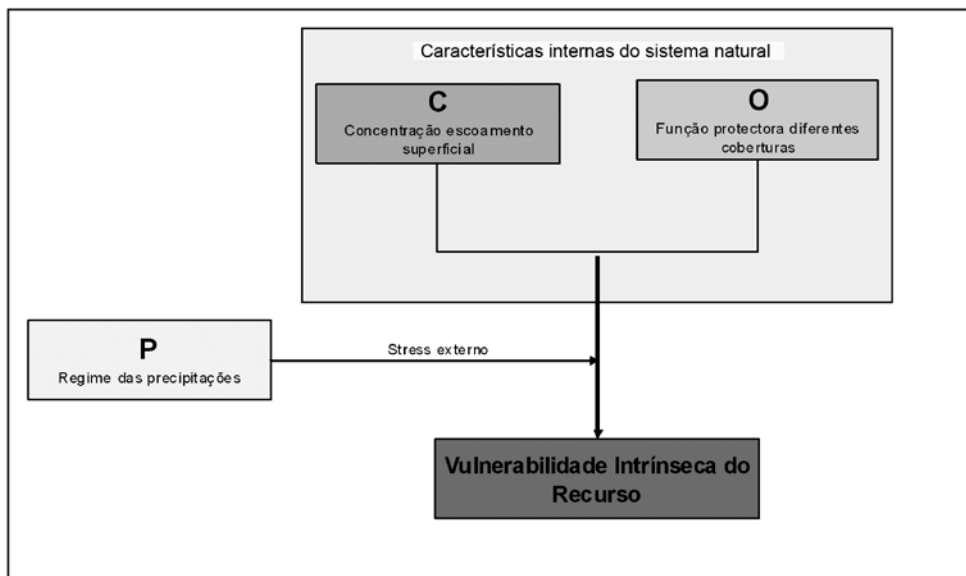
Características internas do sistema natural

C
Concentração escoamento superficial

O
Função protectora diferentes coberturas

P
Regime das precipitações

Stress externo

Vulnerabilidade Intrínseca do Recurso